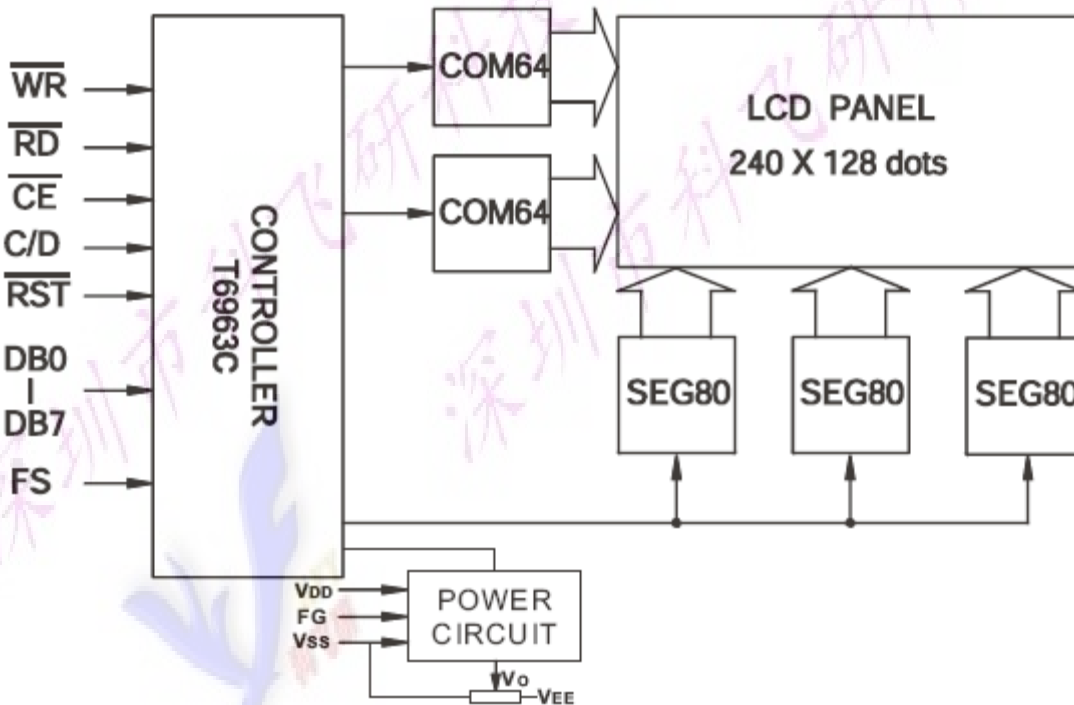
$\overline{WR}$
$\overline{RD}$
$\overline{CE}$
C/D
$\overline{RST}$
DB0
|
DB7
FS

CONTROLLER
T6963C

COM64
COM64

LCD PANEL
240 X 128 dots

SEG80
SEG80
SEG80

VDD
FG
VSS

POWER
CIRCUIT

VO
VEE

深圳市科飞研科技
深圳市科飞研科技